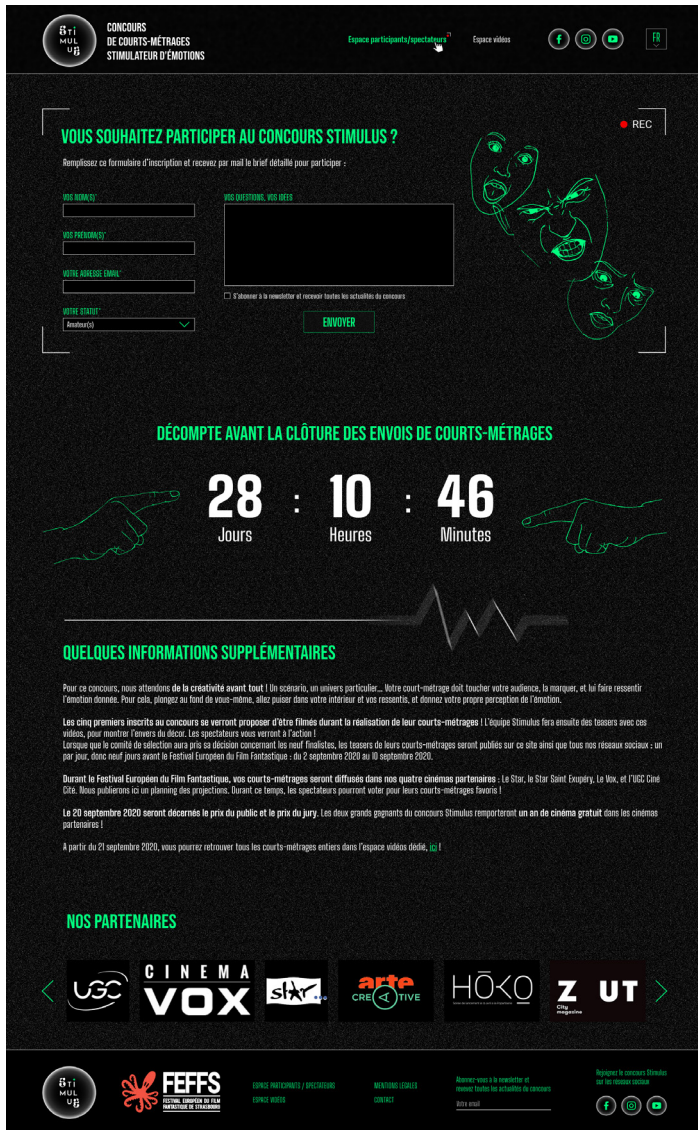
STI MUL US

CONCOURS DE COURTS-MÉTRAGES STIMULATEUR D'ÉMOTIONS

Espace participants/spectateurs

Espace vidéos

FR

REC

VOUS SOUHAITEZ PARTICIPER AU CONCOURS STIMULUS ?

Remplissez ce formulaire d'inscription et recevez par mail le brief détaillé pour participer :

VOS NOM(S)*

VOS PRÉNOM(S)*

VOTRE ADRESSE EMAIL*

VOTRE STATUT*

Amateur(s)

VOS QUESTIONS, VOS IDÉES

S'abonner à la newsletter et recevoir toutes les actualités du concours

ENVOYER

DÉCOMPTE AVANT LA CLÔTURE DES ENVOIS DE COURTS-MÉTRAGES

28 Jours : 10 Heures : 46 Minutes

QUELQUES INFORMATIONS SUPPLÉMENTAIRES

Pour ce concours, nous attendons de la créativité avant tout ! Un scénario, un univers particulier... Votre court-métrage doit toucher votre audience, la marquer, et lui faire ressentir l'émotion donnée. Pour cela, plongez au fond de vous-même, allez puiser dans votre intérieur et vos ressentis, et donnez votre propre perception de l'émotion.

Les cinq premiers inscrits au concours se verront proposer d'être filmés durant la réalisation de leur courts-métrages ! L'équipe Stimulus fera ensuite des teasers avec ces vidéos, pour montrer l'envers du décor. Les spectateurs vous verront à l'action !
Lorsque que le comité de sélection aura pris sa décision concernant les neuf finalistes, les teasers de leurs courts-métrages seront publiés sur ce site ainsi que tous nos réseaux sociaux : un par jour, donc neuf jours avant le Festival Européen du Film Fantastique : du 2 septembre 2020 au 10 septembre 2020.

Durant le Festival Européen du Film Fantastique, vos courts-métrages seront diffusés dans nos quatre cinémas partenaires : Le Star, le Star Saint Exupéry, Le Vox, et l'UGC Ciné Cité. Nous publierons ici un planning des projections. Durant ce temps, les spectateurs pourront voter pour leurs courts-métrages favoris !

Le 20 septembre 2020 seront décernés le prix du public et le prix du jury. Les deux grands gagnants du concours Stimulus remporteront un an de cinéma gratuit dans les cinémas partenaires !

A partir du 21 septembre 2020, vous pourrez retrouver tous les courts-métrages entiers dans l'espace vidéos dédié, ici !

NOS PARTENAIRES

UGC

CINEMA VOX

star

arte CREATIVE

HŌKO

ZUT City magazine

STI MUL US

FEFFS FESTIVAL EUROPÉEN DU FILM FANTASTIQUE DE STRASBOURG

ESPACE PARTICIPANTS / SPECTATEURS

ESPACE VIDÉOS

MENTIONS LEGALES

CONTACT

Abonnez-vous à la newsletter et recevez toutes les actualités du concours

Votre email

Rejoignez le concours Stimulus sur les réseaux sociaux